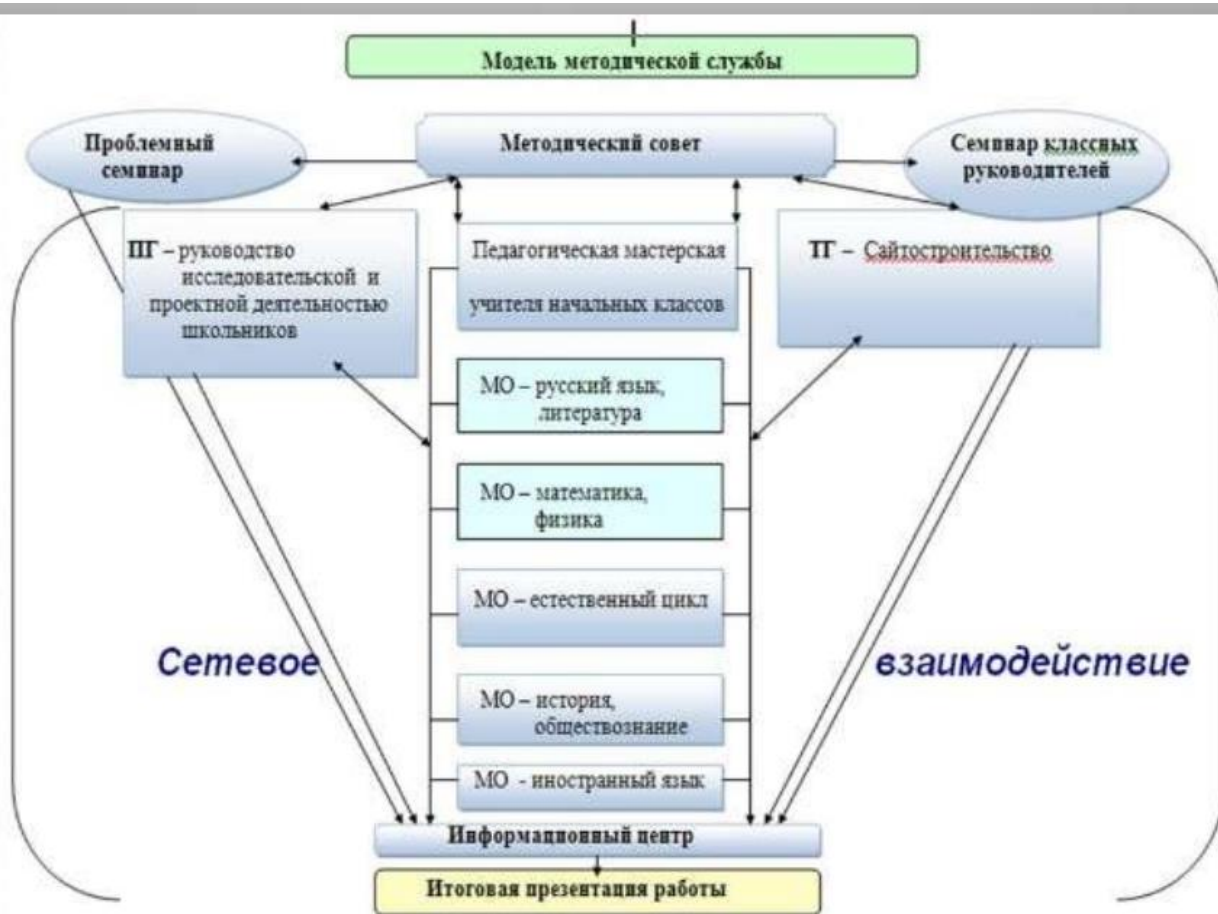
Модель методической службы

Проблемный семинар

Методический совет

Семинар классных руководителей

ПГ – руководство исследовательской и проектной деятельностью школьников

Педагогическая мастерская учителя начальных классов

ТГ – Сайтостроительство

МО – русский язык, литература

МО – математика, физика

МО – естественный цикл

Сетевое

взаимодействие

МО – история, обществознание

МО - иностранный язык

Информационный центр

Итоговая презентация работы